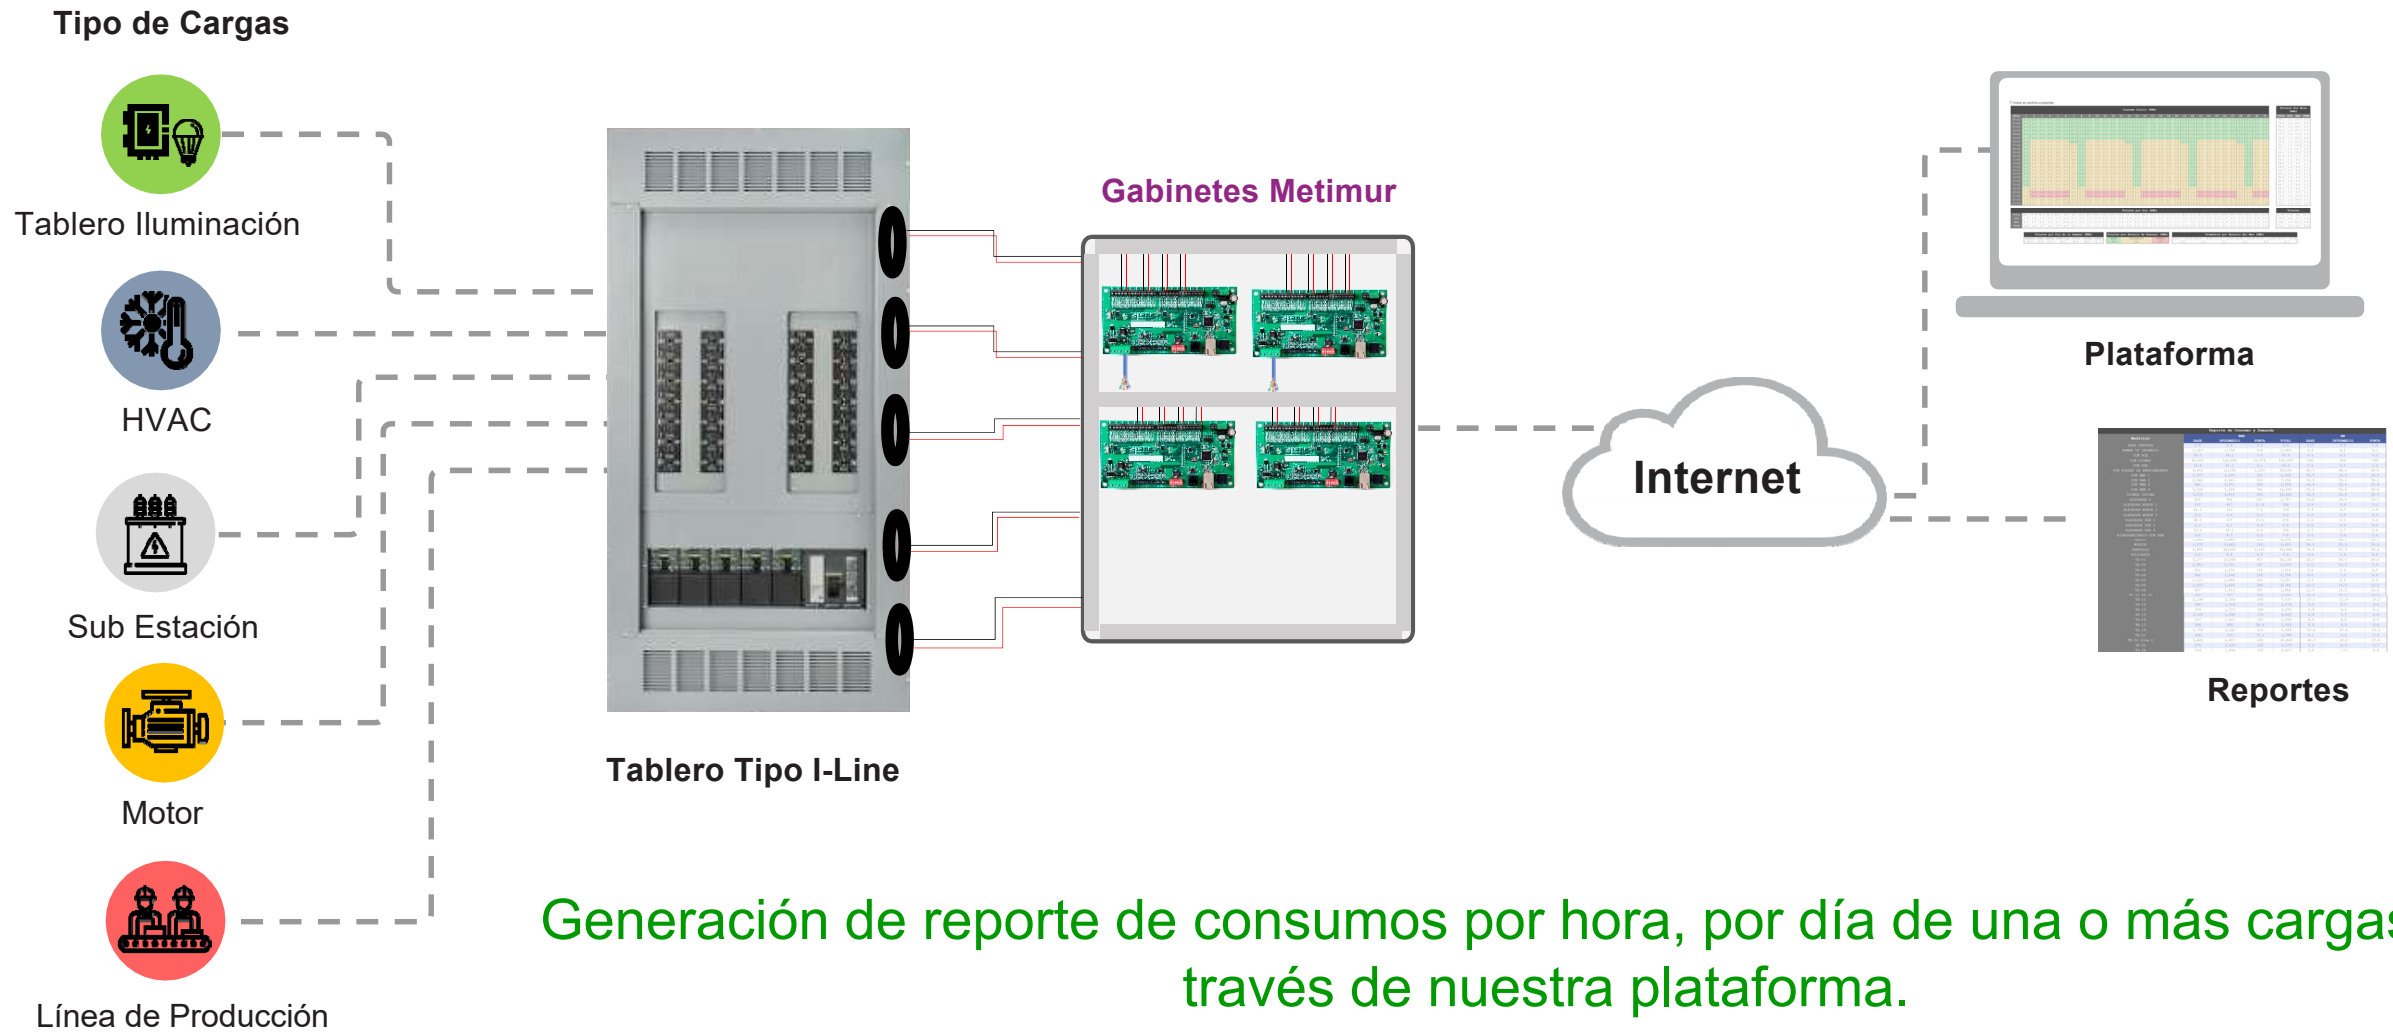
Tipo de Cargas

Tablero Iluminación

HVAC

Sub Estación

Motor

Línea de Producción

Tablero Tipo I-Line

Gabinetes Metimur

Internet

Plataforma

Reportes

Generación de reporte de consumos por hora, por día de una o más cargas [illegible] través de nuestra plataforma.